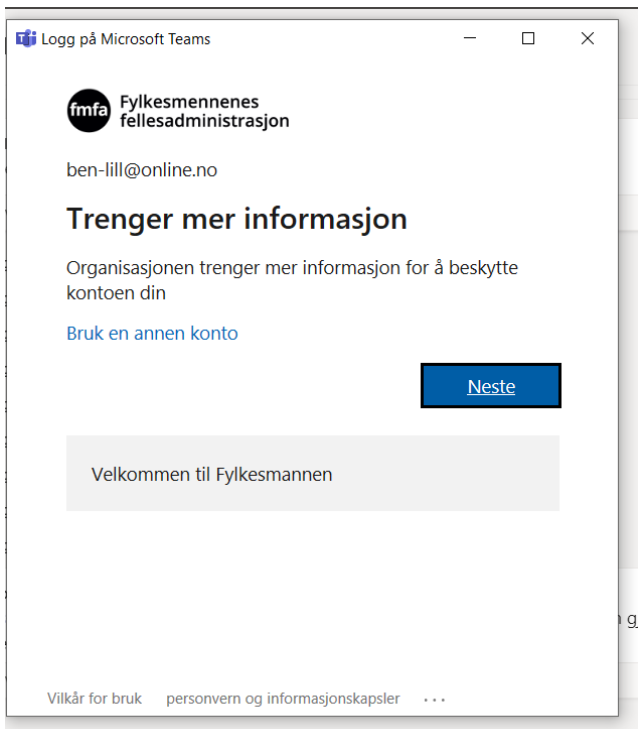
Logg på Microsoft Teams

fmfa Fylkesmennenes fellesadministrasjon

ben-lill@online.no

Trenger mer informasjon

Organisasjonen trenger mer informasjon for å beskytte kontoen din

Bruk en annen konto

Neste

Velkommen til Fylkesmannen

Vilkår for bruk personvern og informasjonskapsler ...